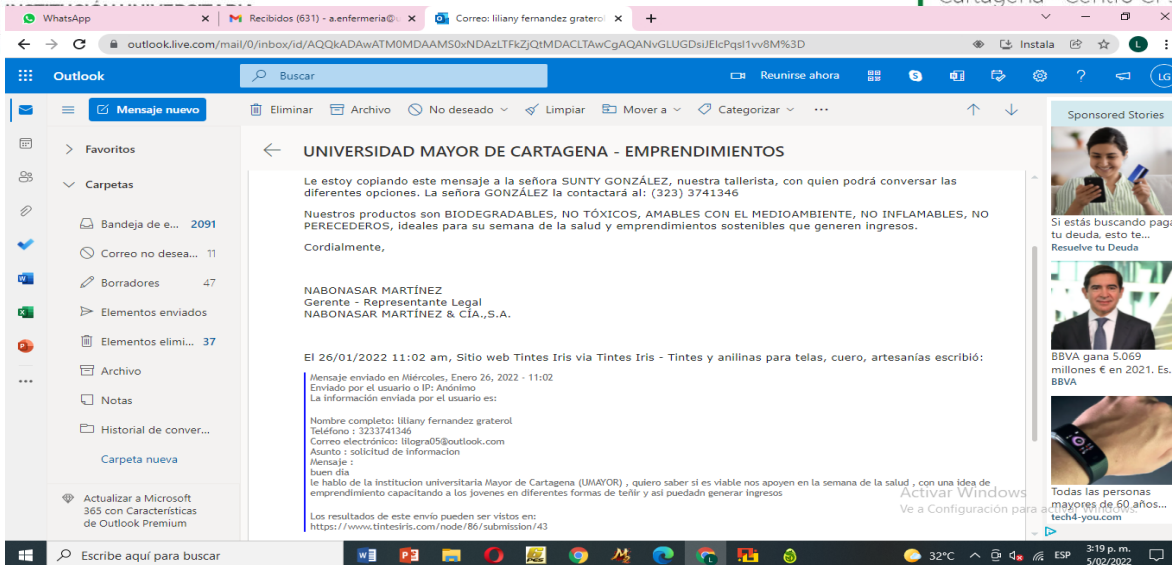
WhatsApp ×
Recibidos (631) - a.enfermeria@u ×
Correo: liliany fernandez graterol ×
+
outlook.live.com/mail/0/inbox/id/AQQkADAwATM0MDAAMS0xNDAzLTFkZjQtMDACLTAwCgAQANvGLUGDsiJEIcPqsl1vv8M%3D
Instala
Outlook
Buscar
Reunirse ahora
Mensaje nuevo
Eliminar
Archivo
No deseado
Limpiar
Mover a
Categorizar
...
Favoritos
Carpetas
Bandeja de e... 2091
Correo no desea... 11
Borradores 47
Elementos enviados
Elementos elimi... 37
Archivo
Notas
Historial de conver...
Carpeta nueva
Actualizar a Microsoft 365 con Características de Outlook Premium
UNIVERSIDAD MAYOR DE CARTAGENA - EMPRENDIMIENTOS

Le estoy copiando este mensaje a la señora SUNTY GONZÁLEZ, nuestra tallerista, con quien podrá conversar las diferentes opciones. La señora GONZÁLEZ la contactará al: (323) 3741346

Nuestros productos son BIODEGRADABLES, NO TÓXICOS, AMABLES CON EL MEDIOAMBIENTE, NO INFLAMABLES, NO PERECEDEROS, ideales para su semana de la salud y emprendimientos sostenibles que generen ingresos.

Cordialmente,

NABONASAR MARTÍNEZ
Gerente - Representante Legal
NABONASAR MARTÍNEZ & CÍA.,S.A.

El 26/01/2022 11:02 am, Sitio web Tintes Iris via Tintes Iris - Tintes y anilinas para telas, cuero, artesanías escribió:

Mensaje enviado en Miércoles, Enero 26, 2022 - 11:02
Enviado por el usuario o IP: Anónimo
La información enviada por el usuario es:

Nombre completo: liliany fernandez graterol
Teléfono : 3233741346
Correo electrónico: lilogra05@outlook.com
Asunto : solicitud de informacion
Mensaje :
buen dia
le hablo de la institucion universitaria Mayor de Cartagena (UMAYOR) , quiero saber si es viable nos apoyen en la semana de la salud , con una idea de emprendimiento capacitando a los jovenes en diferentes formas de teñir y asi puedan generar ingresos

Los resultados de este envío pueden ser vistos en:
https://www.tintesiris.com/node/86/submission/43

Sponsored Stories
Si estás buscando paga tu deuda, esto te...
Resuelve tu Deuda
BBVA gana 5.069 millones € en 2021. Es...
BBVA
Todas las personas mayores de 60 años...
tech4-you.com
Activar Windows
Ve a Configuración para activar Windows.
Escribe aquí para buscar
32°C
ESP
3:19 p. m.
5/02/2022